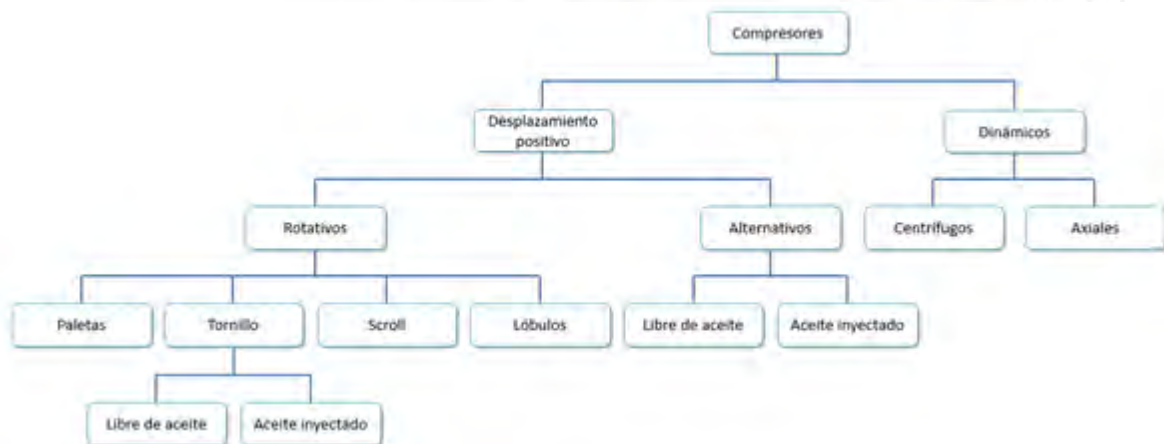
Compresores

Desplazamiento positivo

Dinámicos

Rotativos

Alternativos

Centrífugos

Axiales

Paletas

Tornillo

Scroll

Lóbulos

Libre de aceite

Aceite inyectado

Libre de aceite

Aceite inyectado